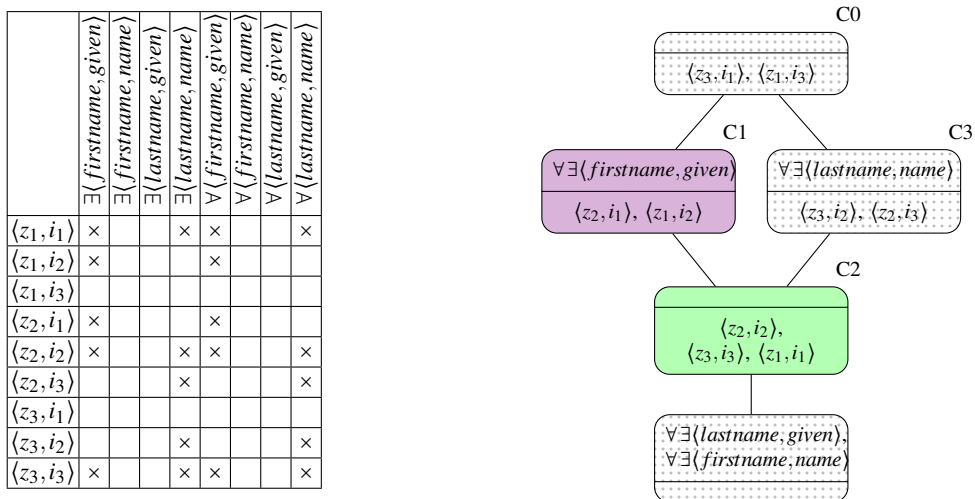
| | $\exists\langle firstname, given\rangle$ | $\exists\langle firstname, name\rangle$ | $\exists\langle lastname, given\rangle$ | $\exists\langle lastname, name\rangle$ | $\forall\langle firstname, given\rangle$ | $\forall\langle firstname, name\rangle$ | $\forall\langle lastname, given\rangle$ | $\forall\langle lastname, name\rangle$ |
|---|---|---|---|---|---|---|---|---|
| $\langle z_1, i_1\rangle$ | × | | | × | × | | | × |
| $\langle z_1, i_2\rangle$ | × | | | | × | | | |
| $\langle z_1, i_3\rangle$ | | | | | | | | |
| $\langle z_2, i_1\rangle$ | × | | | | × | | | |
| $\langle z_2, i_2\rangle$ | × | | | × | × | | | × |
| $\langle z_2, i_3\rangle$ | | | | × | | | | × |
| $\langle z_3, i_1\rangle$ | | | | | | | | |
| $\langle z_3, i_2\rangle$ | | | | × | | | | × |
| $\langle z_3, i_3\rangle$ | × | | | × | × | | | × |

C0
$\langle z_3, i_1\rangle$, $\langle z_1, i_3\rangle$

C1
$\forall\exists\langle firstname, given\rangle$
$\langle z_2, i_1\rangle$, $\langle z_1, i_2\rangle$

C3
$\forall\exists\langle lastname, name\rangle$
$\langle z_3, i_2\rangle$, $\langle z_2, i_3\rangle$

C2
$\langle z_2, i_2\rangle$,
$\langle z_3, i_3\rangle$, $\langle z_1, i_1\rangle$

$\forall\exists\langle lastname, given\rangle$,
$\forall\exists\langle firstname, name\rangle$